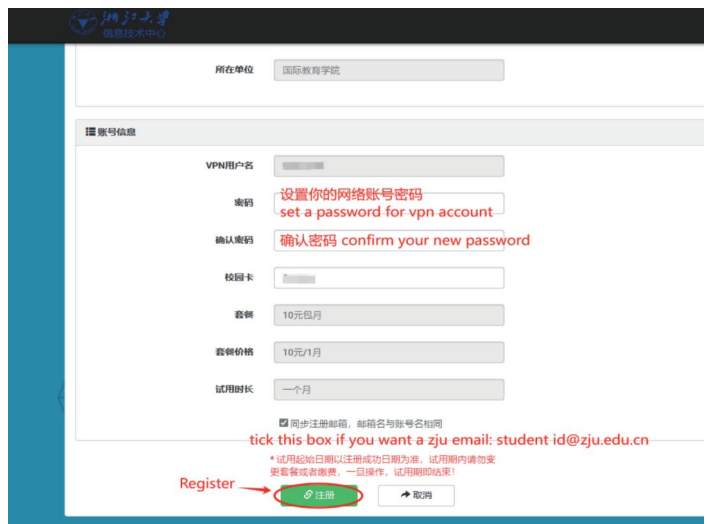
浙江大学
信息技术中心

所在单位 国际教育学院

账号信息

VPN用户名 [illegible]

密码 设置你的网络账号密码
set a password for vpn account

确认密码 确认密码 confirm your new password

校园卡 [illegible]

套餐 10元包月

套餐价格 10元/1月

试用时长 一个月

同步注册邮箱，邮箱名与账号名相同

tick this box if you want a zju email: student id@zju.edu.cn

* 试用起始日期以注册成功日期为准，试用期内请勿变更套餐或者缴费，一旦操作，试用期即结束！

Register

注册 取消